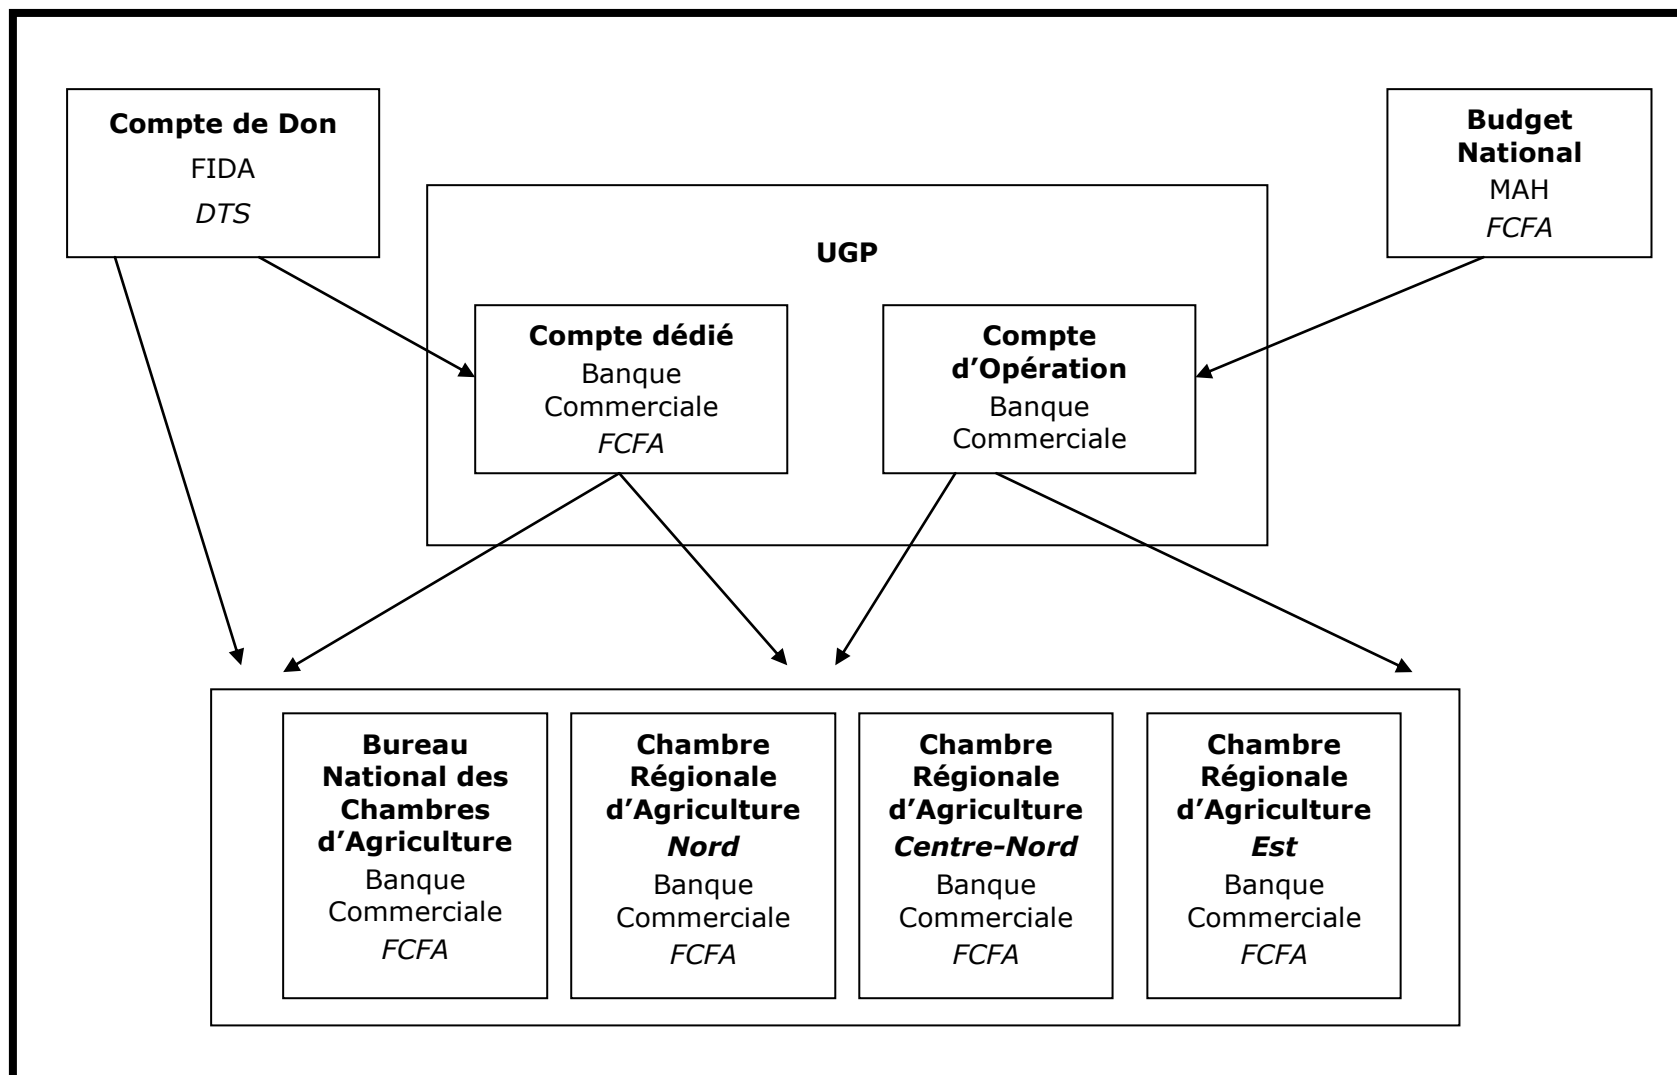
Compte de Don
FIDA
DTS

Budget National
MAH
FCFA

UGP

Compte dédié
Banque Commerciale
FCFA

Compte d'Opération
Banque Commerciale

Bureau National des Chambres d'Agriculture
Banque Commerciale
FCFA

Chambre Régionale d'Agriculture
Nord
Banque Commerciale
FCFA

Chambre Régionale d'Agriculture
Centre-Nord
Banque Commerciale
FCFA

Chambre Régionale d'Agriculture
Est
Banque Commerciale
FCFA